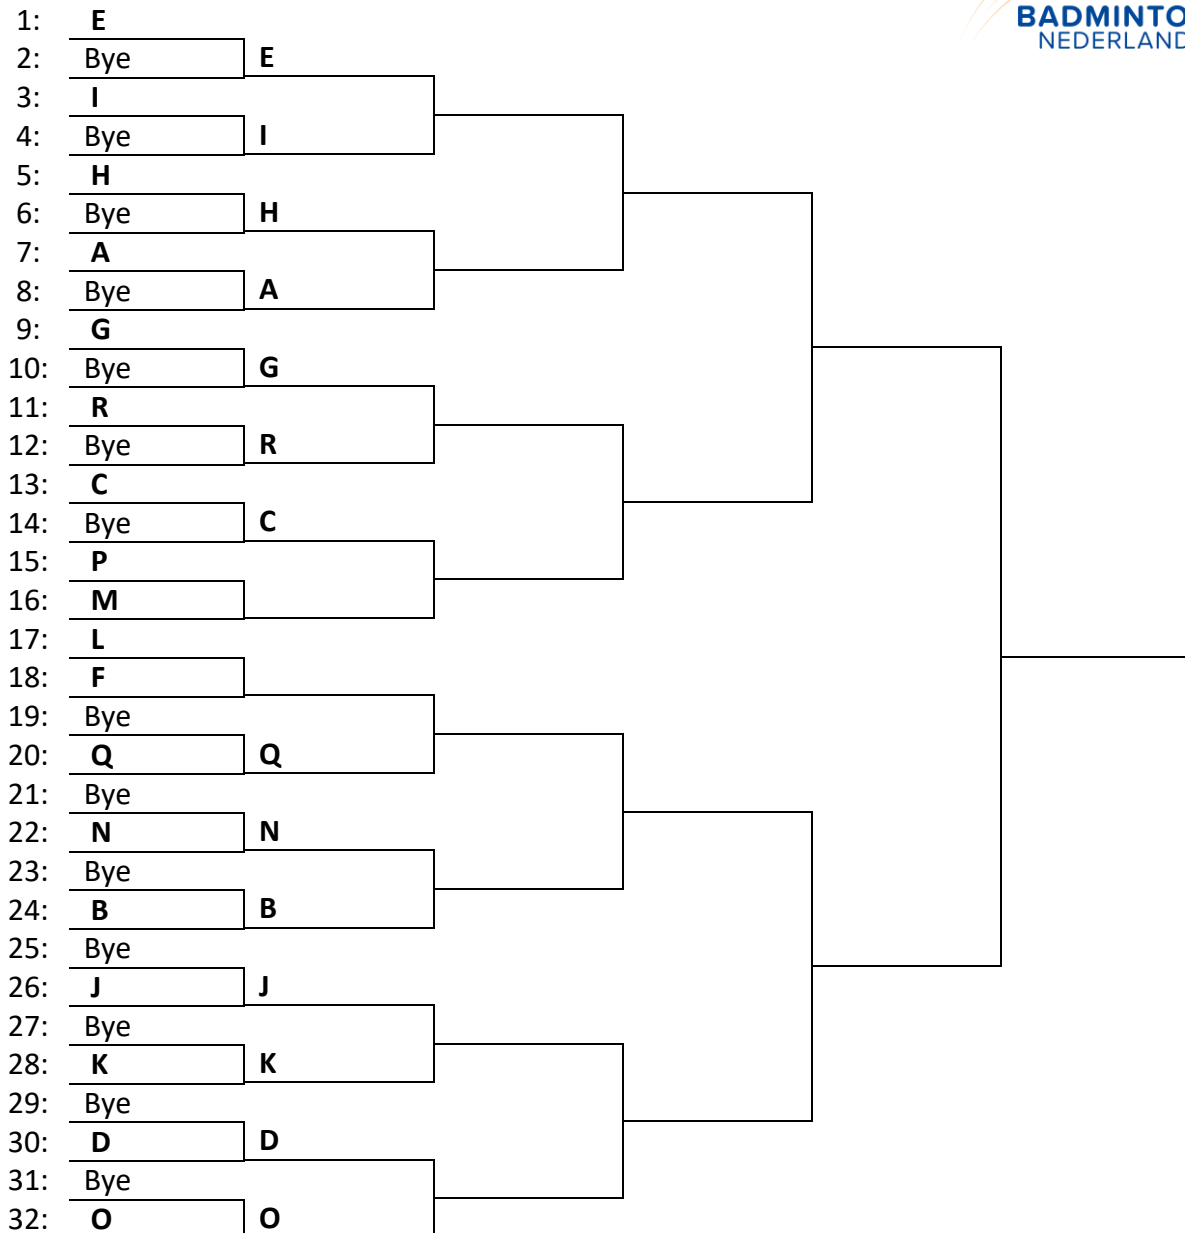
BADMINTO
NEDERLAND

1: E
2: Bye
3: I
4: Bye
5: H
6: Bye
7: A
8: Bye
9: G
10: Bye
11: R
12: Bye
13: C
14: Bye
15: P
16: M
17: L
18: F
19: Bye
20: Q
21: Bye
22: N
23: Bye
24: B
25: Bye
26: J
27: Bye
28: K
29: Bye
30: D
31: Bye
32: O

E
I
H
A
G
R
C
Q
N
B
J
K
D
O